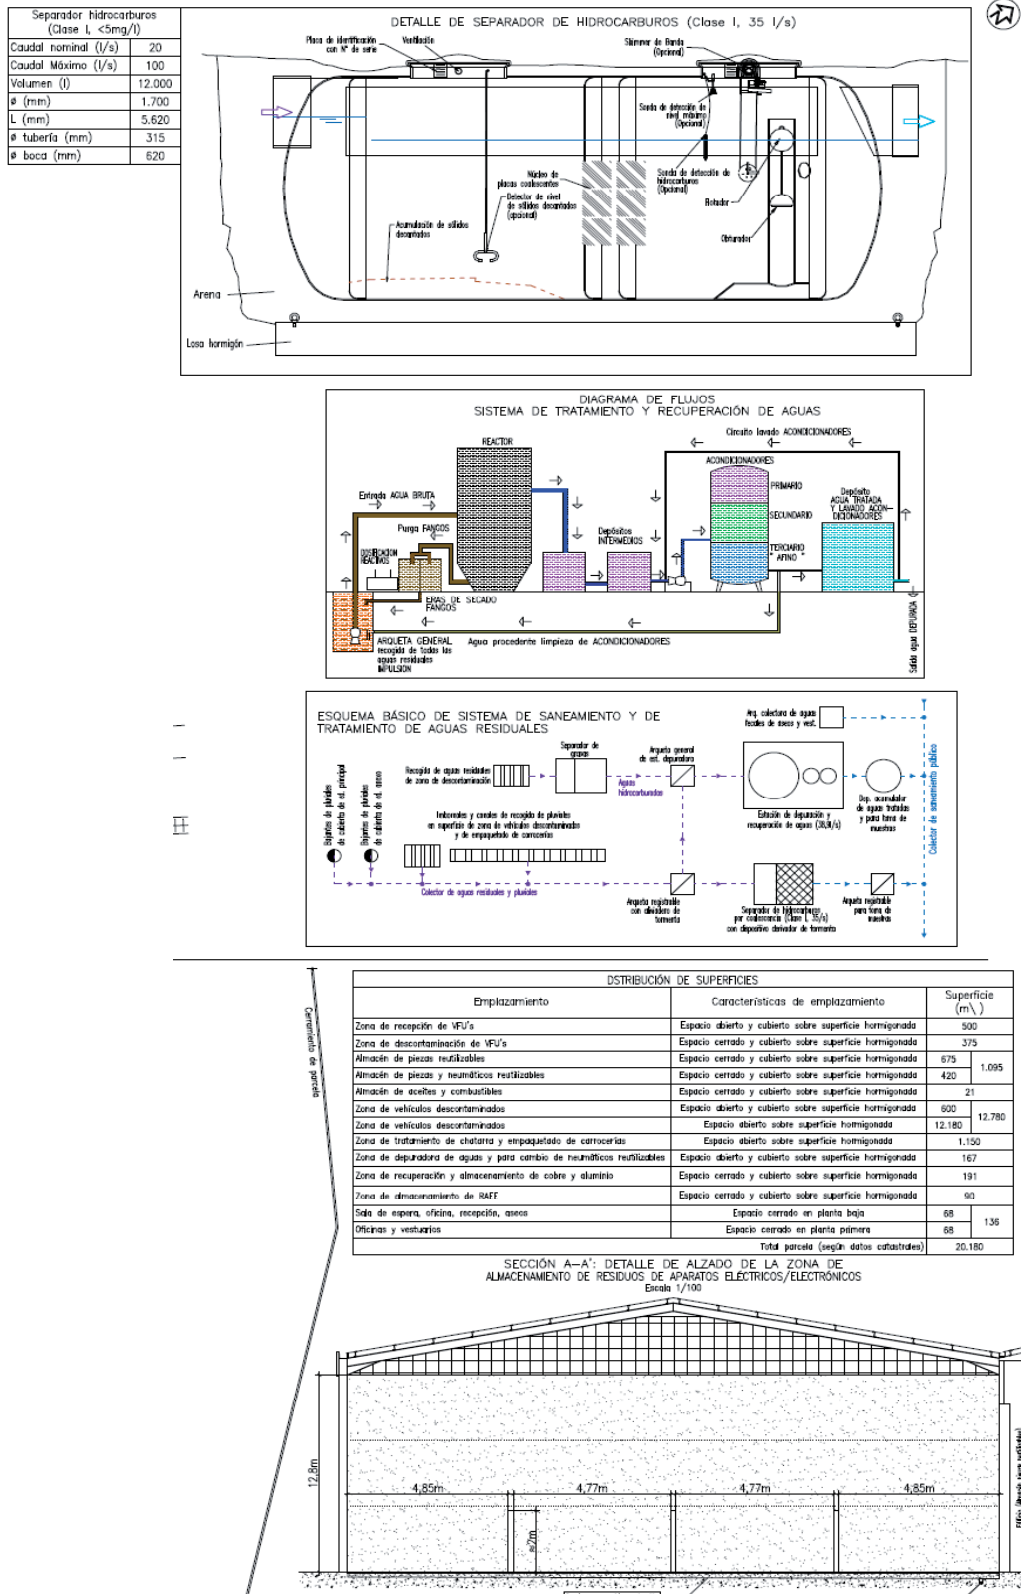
| Separador hidrocarburos (Clase I, <5mg/l) | |
|---|---|
| Caudal nominal (l/s) | 20 |
| Caudal Máximo (l/s) | 100 |
| Volumen (l) | 12.000 |
| ø (mm) | 1.700 |
| L (mm) | 5.620 |
| ø tubería (mm) | 315 |
| ø boca (mm) | 620 |

DETALLE DE SEPARADOR DE HIDROCARBUROS (Clase I, 35 l/s)

Placa de identificación con Nº de serie
Ventilación
Skimmer de Banda (Opcional)
Sonda de detección de nivel máximo (Opcional)
Núcleo de placas coalescentes
Detector de nivel de sólidos decantados (opcional)
Sonda de detección de hidrocarburos (Opcional)
Rotador
Obturador
Acumulación de sólidos decantados
Arena
Losa hormigón

DIAGRAMA DE FLUJOS
SISTEMA DE TRATAMIENTO Y RECUPERACIÓN DE AGUAS

REACTOR
Circuito lavado ACONDICIONADORES
ACONDICIONADORES
Entrada AGUA BRUTA
Purga FANGOS
DOSIFICACIÓN REACTIVOS
PRIMARIO
SECUNDARIO
TERCIARIO " AFINO "
Depósito AGUA TRATADA Y LAVADO ACONDICIONADORES
Depósitos INTERMEDIOS
ERAS DE SECADO FANGOS
ARQUETA GENERAL recogida de todas las aguas residuales IMPULSIÓN
Agua procedente limpieza de ACONDICIONADORES
Salida agua DEPURADA

ESQUEMA BÁSICO DE SISTEMA DE SANEAMIENTO Y DE TRATAMIENTO DE AGUAS RESIDUALES

Arq. colectora de aguas fecales de aseos y vest.
Separador de grasas
Arqueta general de est. depuradora
Aguas hidrocarburadas
Recogida de aguas residuales de zona de descontaminación
Bajantes de pluviales de cubierta de ed. principal
Bajantes de pluviales de cubierta de ed. anexo
Imbornales y canales de recogida de pluviales en superficie de zona de vehículos descontaminados y de empaquetado de carrocerías
Estación de depuración y recuperación de aguas (30,8l/s)
Dep. acumulador de aguas tratadas y para toma de muestras
Colector de saneamiento público
Colector de aguas residuales y pluviales
Arqueta registrable con aliviadero de tormenta
Separador de hidrocarburos por coalescencia (Clase I, 35l/s) con depósito desviador de tormenta
Arqueta registrable para toma de muestras

Cerramiento de parcela

DSTRIBUCIÓN DE SUPERFICIES

| Emplazamiento | Características de emplazamiento | Superficie (m\) | |
|---|---|---|---|
| Zona de recepción de VFU's | Espacio abierto y cubierto sobre superficie hormigonada | 500 | |
| Zona de descontaminación de VFU's | Espacio cerrado y cubierto sobre superficie hormigonada | 375 | |
| Almacén de piezas reutilizables | Espacio cerrado y cubierto sobre superficie hormigonada | 675 | 1.095 |
| Almacén de piezas y neumáticos reutilizables | Espacio cerrado y cubierto sobre superficie hormigonada | 420 | |
| Almacén de aceites y combustibles | Espacio cerrado y cubierto sobre superficie hormigonada | 21 | |
| Zona de vehículos descontaminados | Espacio abierto y cubierto sobre superficie hormigonada | 600 | 12.780 |
| Zona de vehículos descontaminados | Espacio abierto sobre superficie hormigonada | 12.180 | |
| Zona de tratamiento de chatarra y empaquetado de carrocerías | Espacio abierto sobre superficie hormigonada | 1.150 | |
| Zona de depuradora de aguas y para cambio de neumáticos reutilizables | Espacio cerrado y cubierto sobre superficie hormigonada | 167 | |
| Zona de recuperación y almacenamiento de cobre y aluminio | Espacio cerrado y cubierto sobre superficie hormigonada | 191 | |
| Zona de almacenamiento de RAEE | Espacio cerrado y cubierto sobre superficie hormigonada | 90 | |
| Sala de espera, oficina, recepción, aseos | Espacio cerrado en planta baja | 68 | 136 |
| Oficinas y vestuarios | Espacio cerrado en planta primera | 68 | |
| | Total parcela (según datos catastrales) | 20.180 | |

SECCIÓN A–A': DETALLE DE ALZADO DE LA ZONA DE ALMACENAMIENTO DE RESIDUOS DE APARATOS ELÉCTRICOS/ELECTRÓNICOS
Escala 1/100

12,8m
4,85m
4,77m
4,77m
4,85m
e/2m